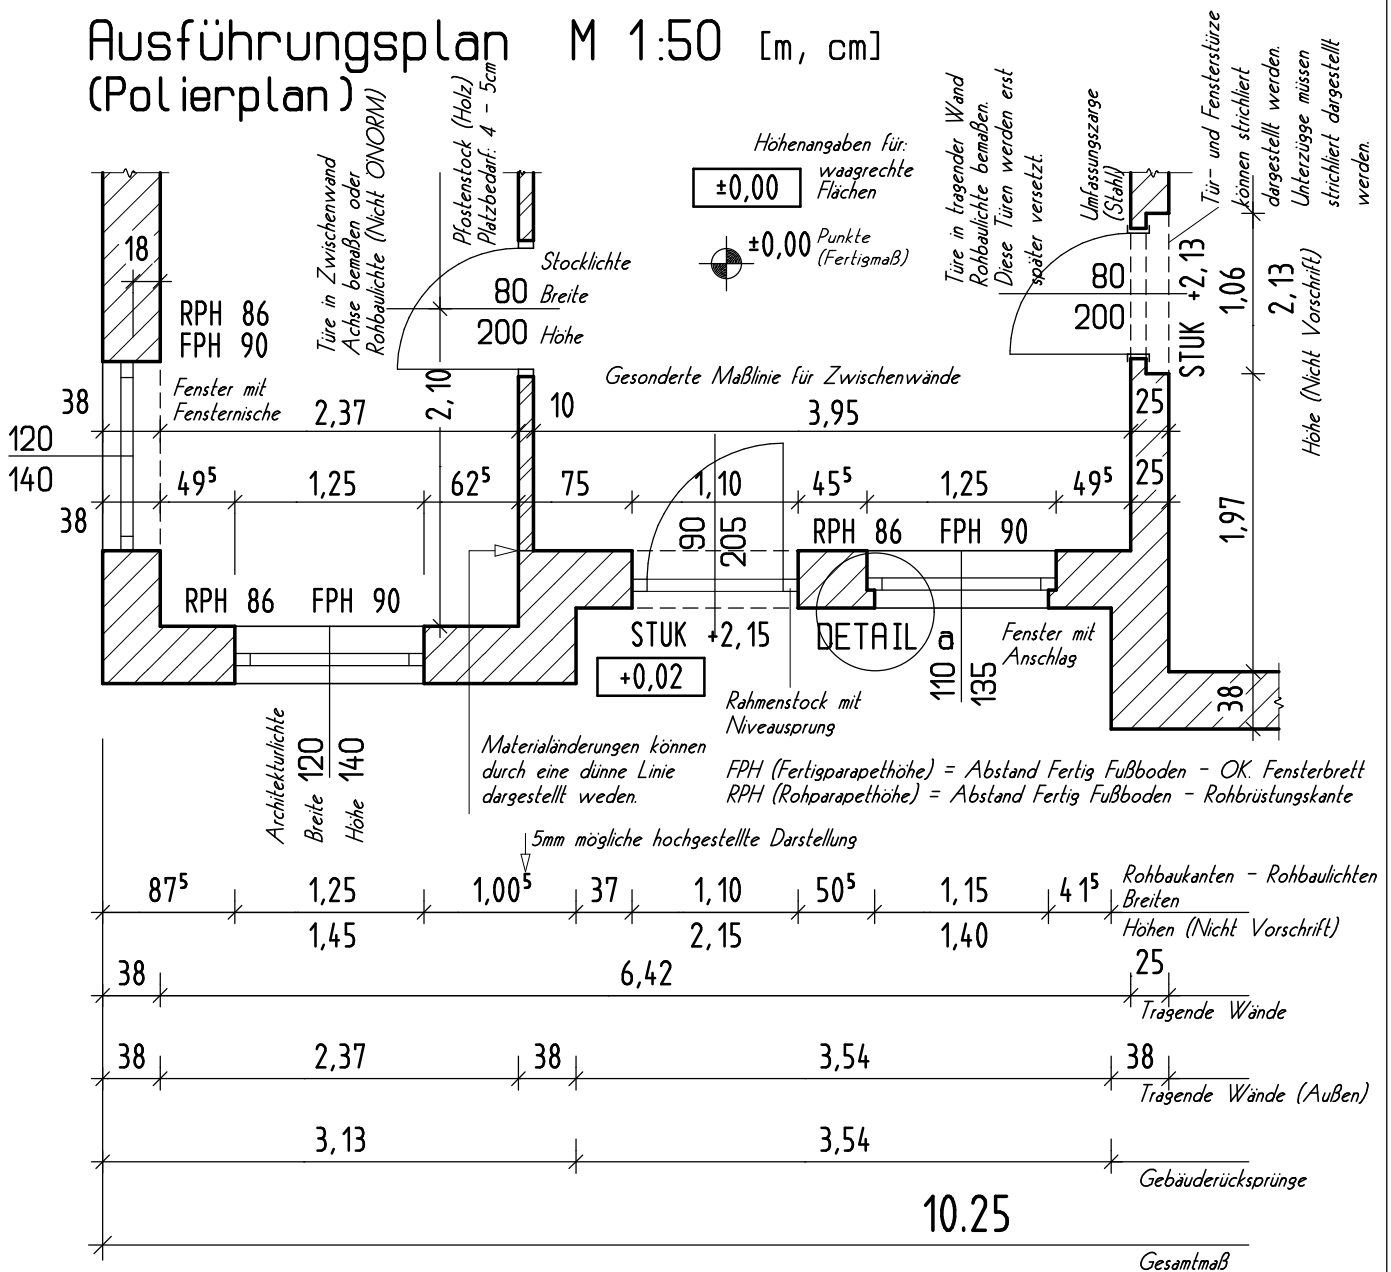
Ausführungsplan M 1:50 [m, cm]
(Polierplan)

Türe in Zwischenwand Achse bemaßen oder Rohbaulichte (Nicht ÖNORM)

Pfostenstock (Holz) Platzbedarf: 4 - 5cm

Höhenangaben für:
±0,00 waagrechte Flächen
±0,00 Punkte (Fertigmaß)

Türe in tragender Wand Rohbaulichte bemaßen. Diese Türen werden erst später versetzt.

Umfassungszarge (Stahl)

Tür- und Fenstersturze können strichliert dargestellt werden. Unterzüge müssen strichliert dargestellt werden.

18
RPH 86
FPH 90

Stocklichte
80 Breite
200 Höhe

80
200
STUK +2,13
1,06
2,13
Höhe (Nicht Vorschrift)

Gesonderte Maßlinie für Zwischenwände

38
120
140
38

Fenster mit Fensternische

2,37
2,10
10
3,95
25

$49^5$ 1,25 $62^5$ 75 1,10 $45^5$ 1,25 $49^5$
25
1,97

90
205
RPH 86 FPH 90

RPH 86 FPH 90

STUK +2,15
+0,02
DETAIL a
110
135
Fenster mit Anschlag
38

Rahmenstock mit Niveausprung

Architekturlichte
Breite 120
Höhe 140

Materialänderungen können durch eine dünne Linie dargestellt weden.

FPH (Fertigparapethöhe) = Abstand Fertig Fußboden - OK. Fensterbrett
RPH (Rohparapethöhe) = Abstand Fertig Fußboden - Rohbrüstungskante

5mm mögliche hochgestellte Darstellung

$87^5$ 1,25 $1,00^5$ 37 1,10 $50^5$ 1,15 $41^5$
Rohbaukanten - Rohbaulichten Breiten
1,45 2,15 1,40
Höhen (Nicht Vorschrift)

38 6,42 25
Tragende Wände

38 2,37 38 3,54 38
Tragende Wände (Außen)

3,13 3,54
Gebäuderücksprünge

10.25
Gesamtmaß